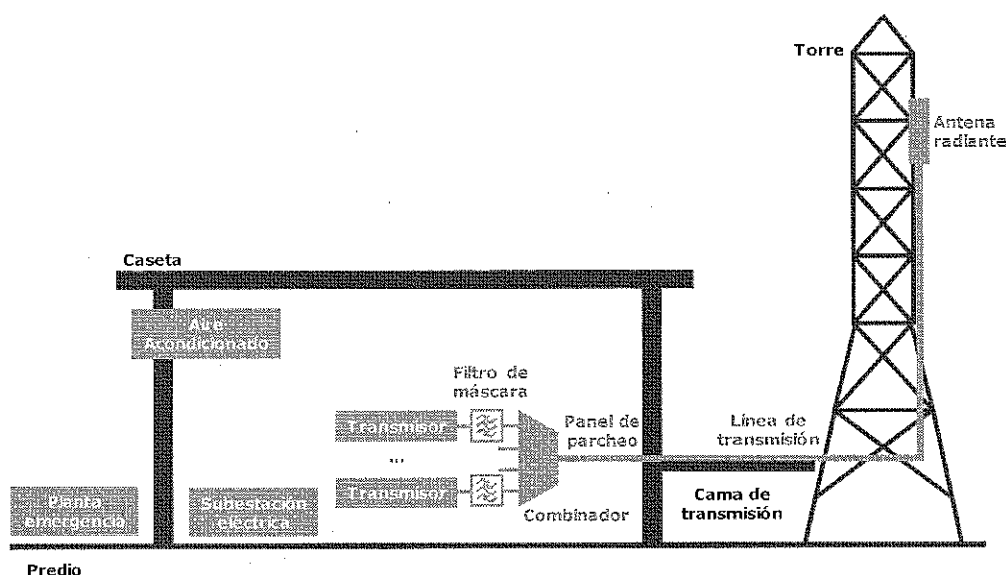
Torre

Antena radiante

Caseta

Aire Acondicionado

Filtro de máscara

Transmisor

...

Transmisor

Panel de parcheo

Línea de transmisión

Combinador

Cama de transmisión

Planta emergencia

Subestación eléctrica

Predio